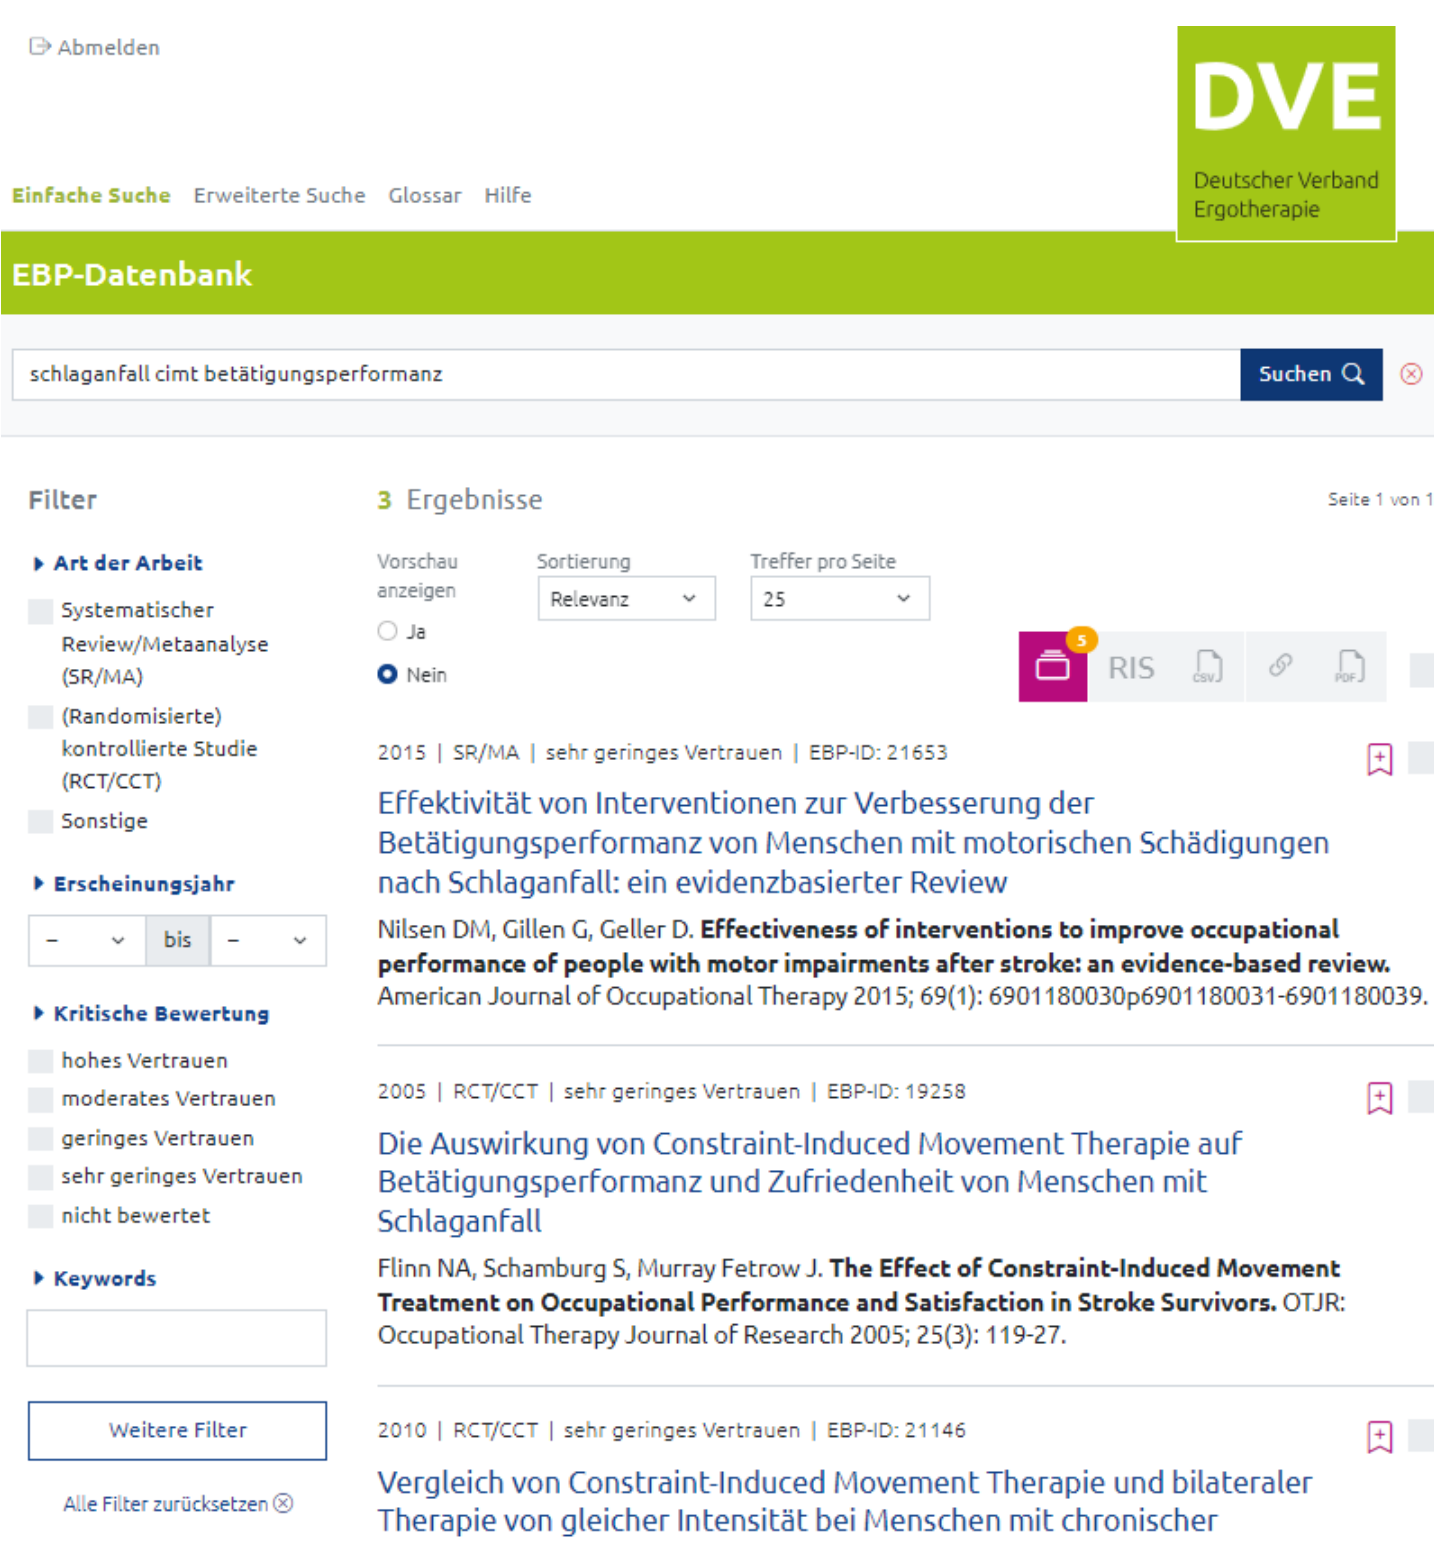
Abmelden

DVE
Deutscher Verband Ergotherapie

Einfache Suche Erweiterte Suche Glossar Hilfe

EBP-Datenbank

schlaganfall cimt betätigungsperformanz

Suchen

Filter

Art der Arbeit

Systematischer Review/Metaanalyse (SR/MA)

(Randomisierte) kontrollierte Studie (RCT/CCT)

Sonstige

Erscheinungsjahr

– bis –

Kritische Bewertung

hohes Vertrauen

moderates Vertrauen

geringes Vertrauen

sehr geringes Vertrauen

nicht bewertet

Keywords

Weitere Filter

Alle Filter zurücksetzen

3 Ergebnisse

Seite 1 von 1

Vorschau anzeigen

Ja

Nein

Sortierung

Relevanz

Treffer pro Seite

25

5

RIS

CSV

PDF

2015 | SR/MA | sehr geringes Vertrauen | EBP-ID: 21653

Effektivität von Interventionen zur Verbesserung der Betätigungsperformanz von Menschen mit motorischen Schädigungen nach Schlaganfall: ein evidenzbasierter Review

Nilsen DM, Gillen G, Geller D. **Effectiveness of interventions to improve occupational performance of people with motor impairments after stroke: an evidence-based review.** American Journal of Occupational Therapy 2015; 69(1): 6901180030p6901180031-6901180039.

2005 | RCT/CCT | sehr geringes Vertrauen | EBP-ID: 19258

Die Auswirkung von Constraint-Induced Movement Therapie auf Betätigungsperformanz und Zufriedenheit von Menschen mit Schlaganfall

Flinn NA, Schamburg S, Murray Fetrow J. **The Effect of Constraint-Induced Movement Treatment on Occupational Performance and Satisfaction in Stroke Survivors.** OTJR: Occupational Therapy Journal of Research 2005; 25(3): 119-27.

2010 | RCT/CCT | sehr geringes Vertrauen | EBP-ID: 21146

Vergleich von Constraint-Induced Movement Therapie und bilateraler Therapie von gleicher Intensität bei Menschen mit chronischer